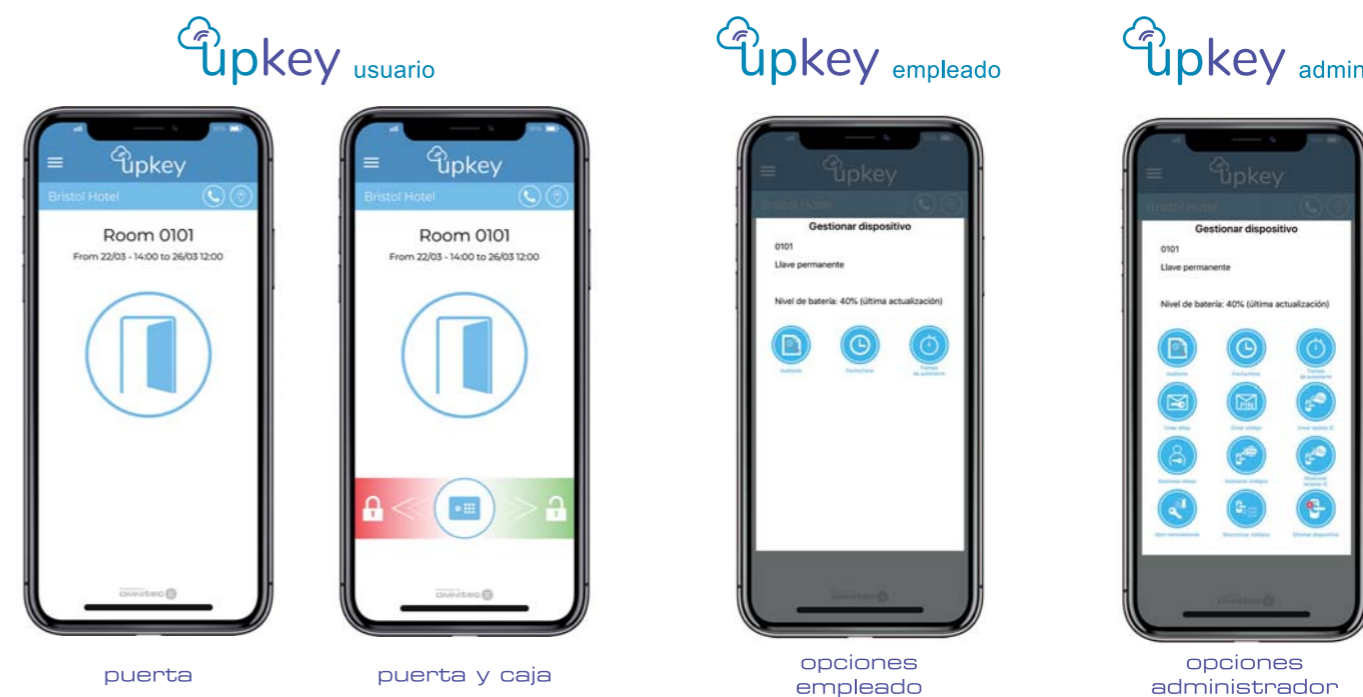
upkey usuario

upkey

Bristol Hotel

Room 0101

From 22/03 - 14:00 to 26/03 12:00

omnitec

puerta

upkey

Bristol Hotel

Room 0101

From 22/03 - 14:00 to 26/03 12:00

omnitec

puerta y caja

upkey empleado

upkey

Bristol Hotel

Gestionar dispositivo

0101

Llave permanente

Nivel de batería: 40% (última actualización)

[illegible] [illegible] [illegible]

opciones empleado

upkey admin

upkey

Bristol Hotel

Gestionar dispositivo

0101

Llave permanente

Nivel de batería: 40% (última actualización)

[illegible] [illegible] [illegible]

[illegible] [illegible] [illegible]

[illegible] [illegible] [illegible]

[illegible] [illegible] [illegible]

opciones administrador